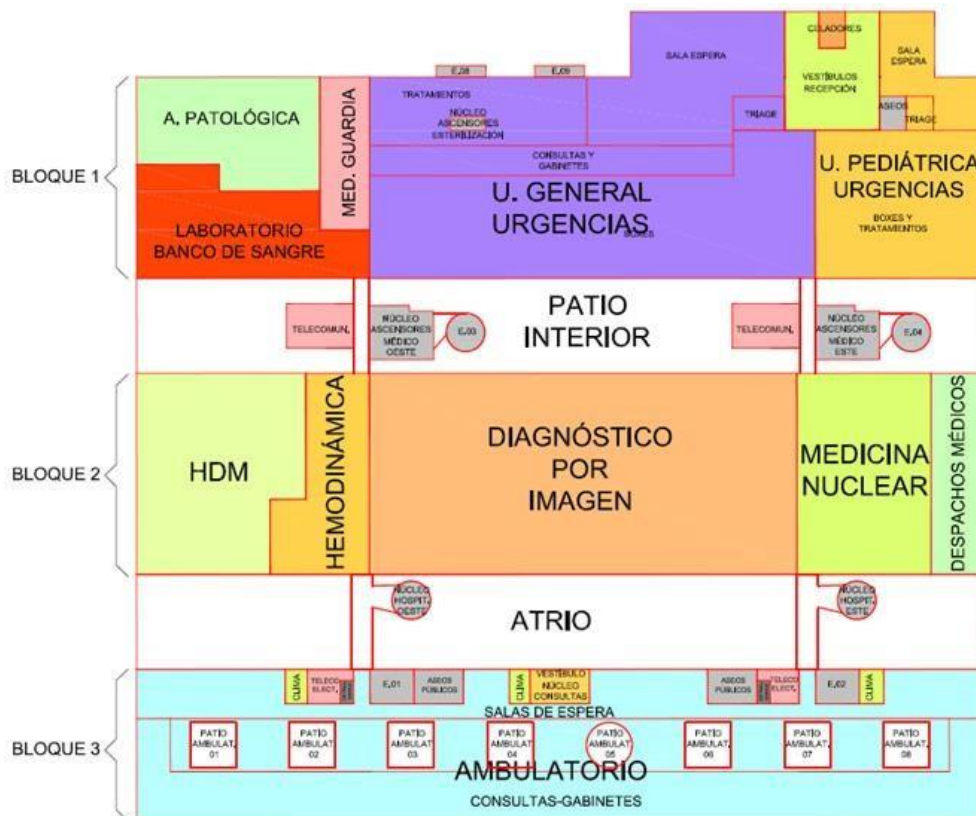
BLOQUE 1

E.08
E.09
SALA ESPERA
CILADORES
SALA ESPERA
VESTÍBULOS RECEPCIÓN
ASEOS
TRIAGE

A. PATOLÓGICA
MED. GUARDIA
TRATAMIENTOS
NÚCLEO ASCENSORES ESTERILIZACIÓN
TRIAGE
CONSULTAS Y GABINETES
U. GENERAL URGENCIAS
BOXES
U. PEDIÁTRICA URGENCIAS
BOXES Y TRATAMIENTOS
LABORATORIO BANCO DE SANGRE

TELECOMUN.
NÚCLEO ASCENSORES MÉDICO OESTE
E.03
PATIO INTERIOR
TELECOMUN.
NÚCLEO ASCENSORES MÉDICO ESTE
E.04

BLOQUE 2

HDM
HEMODINÁMICA
DIAGNÓSTICO POR IMAGEN
MEDICINA NUCLEAR
DESPACHOS MÉDICOS

NÚCLEO HOSPIT. OESTE
ATRIO
NÚCLEO HOSPIT. ESTE

BLOQUE 3

CLIMA
TELECO ELECT.
E.01
ASEOS PÚBLICOS
CLIMA
VESTÍBULO NÚCLEO CONSULTAS
ASEOS PÚBLICOS
TELECO ELECT.
E.02
CLIMA
SALAS DE ESPERA
PATIO AMBULAT. 01
PATIO AMBULAT. 02
PATIO AMBULAT. 03
PATIO AMBULAT. 04
PATIO AMBULAT. 05
PATIO AMBULAT. 06
PATIO AMBULAT. 07
PATIO AMBULAT. 08
AMBULATORIO
CONSULTAS-GABINETES